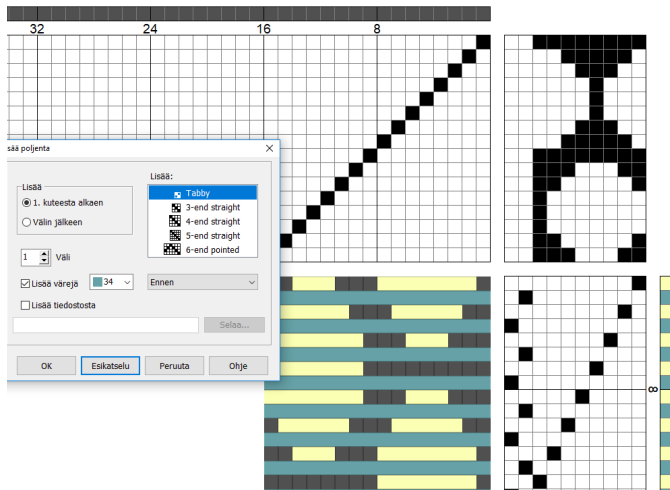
32
24
16
8

sää poljenta

Lisää
1. kuteesta alkaen
Välin jälkeen

Lisää:
Tabby
3-end straight
4-end straight
5-end straight
6-end pointed

1 Väli

Lisää värejä 34
Ennen

Lisää tiedostosta

Selaa...

OK
Esikatselu
Peruuta
Ohje

8